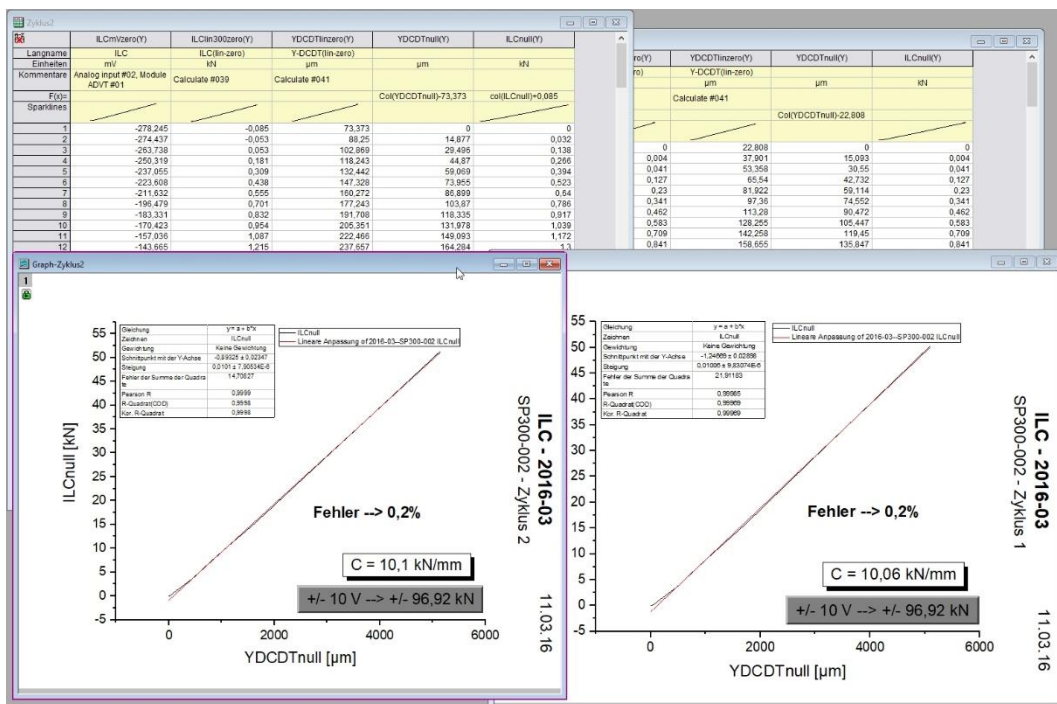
Zyklus2

| | ILCmVzero(Y) | ILClin300zero(Y) | YDCDTlinzero(Y) | YDCDTnull(Y) | ILCnull(Y) |
|---|---|---|---|---|---|
| Langname | ILC | ILC(lin-zero) | Y-DCDT(lin-zero) | | |
| Einheiten | mV | kN | µm | µm | kN |
| Kommentare | Analog input #02, Module ADVT #01 | Calculate #039 | Calculate #041 | | |
| F(x)= | | | | Col(YDCDTnull)-73,373 | col(ILCnull)+0,085 |
| Sparklines | | | | | |
| 1 | -278,245 | -0,085 | 73,373 | 0 | 0 |
| 2 | -274,437 | -0,053 | 88,25 | 14,877 | 0,032 |
| 3 | -263,738 | 0,053 | 102,869 | 29,496 | 0,138 |
| 4 | -250,319 | 0,181 | 118,243 | 44,87 | 0,266 |
| 5 | -237,055 | 0,309 | 132,442 | 59,069 | 0,394 |
| 6 | -223,608 | 0,438 | 147,328 | 73,955 | 0,523 |
| 7 | -211,632 | 0,555 | 160,272 | 86,899 | 0,64 |
| 8 | -196,479 | 0,701 | 177,243 | 103,87 | 0,786 |
| 9 | -183,331 | 0,832 | 191,708 | 118,335 | 0,917 |
| 10 | -170,423 | 0,954 | 205,351 | 131,978 | 1,039 |
| 11 | -157,036 | 1,087 | 222,466 | 149,093 | 1,172 |
| 12 | -143,665 | 1,215 | 237,657 | 164,284 | 1,3 |

| ro(Y) | YDCDTlinzero(Y) | YDCDTnull(Y) | ILCnull(Y) |
|---|---|---|---|
| ro) | Y-DCDT(lin-zero) | | |
| | µm | µm | kN |
| | Calculate #041 | | |
| | | Col(YDCDTnull)-22,808 | |
| 0 | 22,808 | 0 | 0 |
| 0,004 | 37,901 | 15,093 | 0,004 |
| 0,041 | 53,358 | 30,55 | 0,041 |
| 0,127 | 65,54 | 42,732 | 0,127 |
| 0,23 | 81,922 | 59,114 | 0,23 |
| 0,341 | 97,36 | 74,552 | 0,341 |
| 0,462 | 113,28 | 90,472 | 0,462 |
| 0,583 | 128,255 | 105,447 | 0,583 |
| 0,709 | 142,258 | 119,45 | 0,709 |
| 0,841 | 158,655 | 135,847 | 0,841 |

Graph-Zyklus2
1

| Gleichung | y = a + b*x |
|---|---|
| Zeichnen | ILCnull |
| Gewichtung | Keine Gewichtung |
| Schnittpunkt mit der Y-Achse | -0,89025 ± 0,02347 |
| Steigung | 0,0101 ± 7,50834E-6 |
| Fehler der Summe der Quadrate | 14,70827 |
| Pearson R | 0,9999 |
| R-Quadrat(COD) | 0,9998 |
| Kor. R-Quadrat | 0,9998 |

ILCnull
Lineare Anpassung of 2016-03--SP300-002 ILCnull

ILCnull [kN]
55 50 45 40 35 30 25 20 15 10 5 0 -5
0 2000 4000 6000
YDCDTnull [µm]
Fehler --> 0,2%
C = 10,1 kN/mm
+/- 10 V --> +/- 96,92 kN
ILC - 2016-03
SP300-002 - Zyklus 2
11.03.16

| Gleichung | y = a + b*x |
|---|---|
| Zeichnen | ILCnull |
| Gewichtung | Keine Gewichtung |
| Schnittpunkt mit der Y-Achse | -1,24669 ± 0,02868 |
| Steigung | 0,01006 ± 9,83074E-6 |
| Fehler der Summe der Quadrate | 21,91183 |
| Pearson R | 0,99985 |
| R-Quadrat(COD) | 0,99969 |
| Kor. R-Quadrat | 0,99969 |

ILCnull
Lineare Anpassung of 2016-03--SP300-002 ILCnull

55 50 45 40 35 30 25 20 15 10 5 0 -5
0 2000 4000 6000
YDCDTnull [µm]
Fehler --> 0,2%
C = 10,06 kN/mm
+/- 10 V --> +/- 96,92 kN
ILC - 2016-03
SP300-002 - Zyklus 1
11.03.16